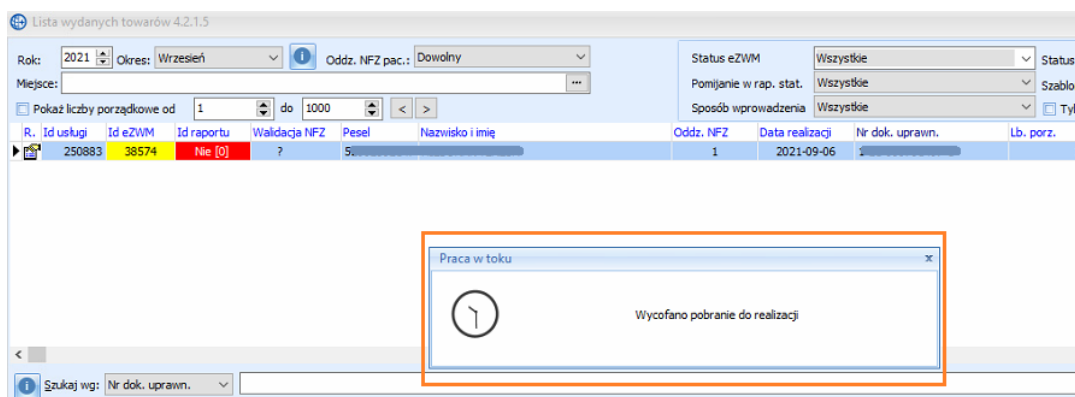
Lista wydanych towarów 4.2.1.5

Rok: 2021 Okres: Wrzesień Oddz. NFZ pac.: Dowolny

Miejsce:

Pokaż liczby porządkowe od 1 do 1000 < >

Status eZWM Wszystkie Status

Pomijanie w rap. stat. Wszystkie Szablo

Sposób wprowadzenia Wszystkie Tyl

| R. | Id usługi | Id eZWM | Id raportu | Walidacja NFZ | Pesel | Nazwisko i imię | Oddz. NFZ | Data realizacji | Nr dok. uprawn. | Lb. porz. |
|---|---|---|---|---|---|---|---|---|---|---|
| | 250883 | 38574 | Nie [0] | ? | 5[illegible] | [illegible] | 1 | 2021-09-06 | 1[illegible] | |

Praca w toku

Wycofano pobranie do realizacji

Szukaj wg: Nr dok. uprawn.